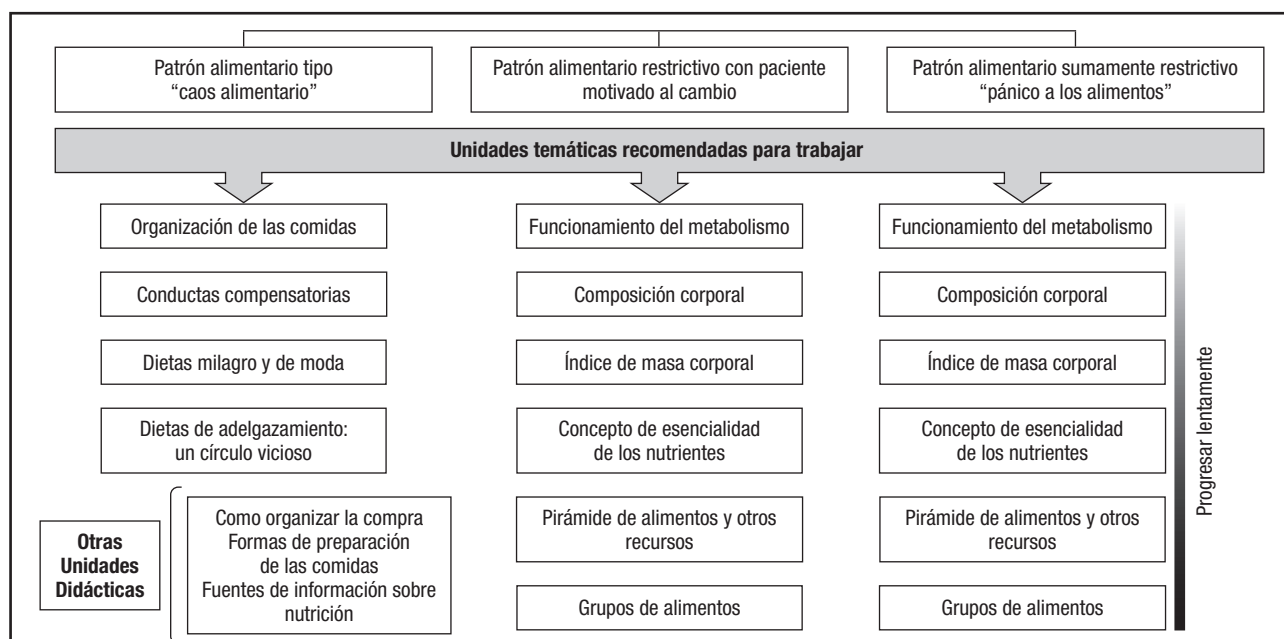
Patrón alimentario tipo "caos alimentario"

Patrón alimentario restrictivo con paciente motivado al cambio

Patrón alimentario sumamente restrictivo "pánico a los alimentos"

Unidades temáticas recomendadas para trabajar

Organización de las comidas

Conductas compensatorias

Dietas milagro y de moda

Dietas de adelgazamiento: un círculo vicioso

Otras Unidades Didácticas

Como organizar la compra
Formas de preparación de las comidas
Fuentes de información sobre nutrición

Funcionamiento del metabolismo

Composición corporal

Índice de masa corporal

Concepto de esencialidad de los nutrientes

Pirámide de alimentos y otros recursos

Grupos de alimentos

Funcionamiento del metabolismo

Composición corporal

Índice de masa corporal

Concepto de esencialidad de los nutrientes

Pirámide de alimentos y otros recursos

Grupos de alimentos

Progresar lentamente